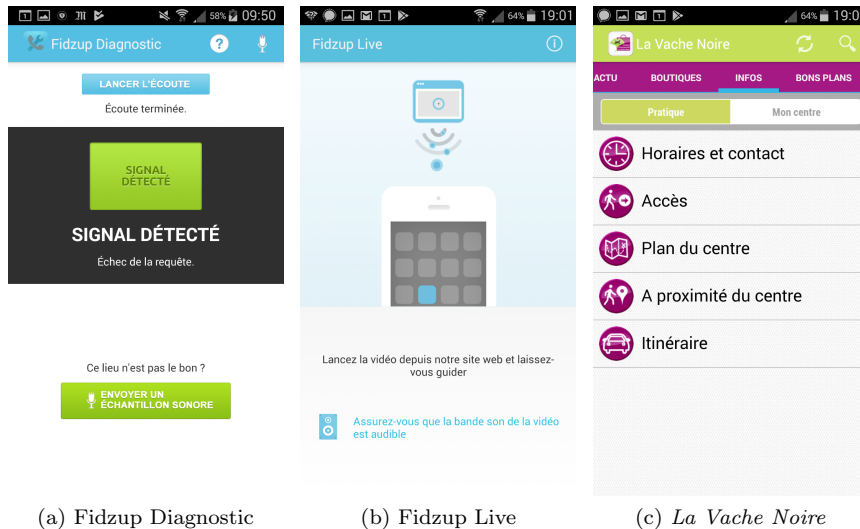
58% 09:50
Fidzup Diagnostic

LANCER L'ÉCOUTE
Écoute terminée.

SIGNAL DÉTECTÉ

SIGNAL DÉTECTÉ
Échec de la requête.

Ce lieu n'est pas le bon ?
ENVOYER UN ÉCHANTILLON SONORE

64% 19:01
Fidzup Live

Lancez la vidéo depuis notre site web et laissez-vous guider

Assurez-vous que la bande son de la vidéo est audible

64% 19:0
La Vache Noire
ACTU BOUTIQUES INFOS BONS PLANS
Pratique Mon centre
Horaires et contact
Accès
Plan du centre
A proximité du centre
Itinéraire

(a) Fidzup Diagnostic (b) Fidzup Live (c) *La Vache Noire*